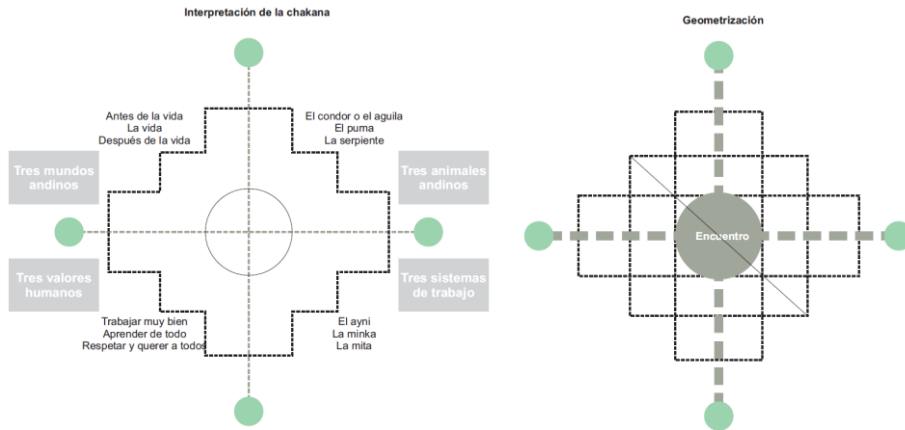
Interpretación de la chakana

Antes de la vida
La vida
Después de la vida

El condor o el aguila
El puma
La serpiente

Tres mundos andinos

Tres animales andinos

Tres valores humanos

Tres sistemas de trabajo

Trabajar muy bien
Aprender de todo
Respetar y querer a todos

El ayni
La minka
La mita

Geometrización

Encuentro